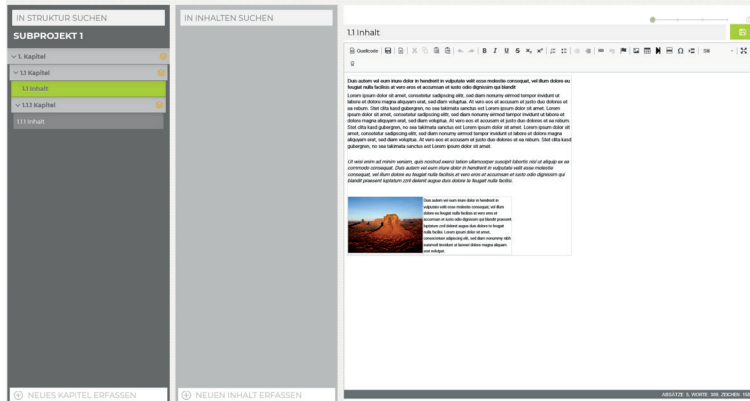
IN STRUKTUR SUCHEN

SUBPROJEKT 1

1. Kapitel

1.1 Kapitel

1.1 Inhalt

1.1.1 Kapitel

1.1.1 Inhalt

NEUES KAPITEL ERFASSEN

IN INHALTEN SUCHEN

NEUEN INHALT ERFASSEN

1.1 Inhalt

Quellcode

Duis autem vel eum iriure dolor in hendrerit in vulputate velit esse molestie consequat, vel illum dolore eu feugiat nulla facilisis at vero eros et accumsan et iusto odio dignissim qui blandit

Lorem ipsum dolor sit amet, consetetur sadipscing elitr, sed diam nonumy eirmod tempor invidunt ut labore et dolore magna aliquyam erat, sed diam voluptua. At vero eos et accusam et justo duo dolores et ea rebum. Stet clita kasd gubergren, no sea takimata sanctus est Lorem ipsum dolor sit amet. Lorem ipsum dolor sit amet, consetetur sadipscing elitr, sed diam nonumy eirmod tempor invidunt ut labore et dolore magna aliquyam erat, sed diam voluptua. At vero eos et accusam et justo duo dolores et ea rebum. Stet clita kasd gubergren, no sea takimata sanctus est Lorem ipsum dolor sit amet. Lorem ipsum dolor sit amet, consetetur sadipscing elitr, sed diam nonumy eirmod tempor invidunt ut labore et dolore magna aliquyam erat, sed diam voluptua. At vero eos et accusam et justo duo dolores et ea rebum. Stet clita kasd gubergren, no sea takimata sanctus est Lorem ipsum dolor sit amet.

Ut wisi enim ad minim veniam, quis nostrud exerci tation ullamcorper suscipit lobortis nisl ut aliquip ex ea commodo consequat. Duis autem vel eum iriure dolor in hendrerit in vulputate velit esse molestie consequat, vel illum dolore eu feugiat nulla facilisis at vero eros et accumsan et iusto odio dignissim qui blandit praesent luptatum zzril delenit augue duis dolore te feugait nulla facilisi.

Duis autem vel eum iriure dolor in hendrerit in vulputate velit esse molestie consequat, vel illum dolore eu feugiat nulla facilisis at vero eros et accumsan et iusto odio dignissim qui blandit praesent luptatum zzril delenit augue duis dolore te feugait nulla facilisi. Lorem ipsum dolor sit amet, consectetuer adipiscing elit, sed diam nonummy nibh euismod tincidunt ut laoreet dolore magna aliquam erat volutpat.

ABSÄTZE: 5, WORTE: 308, ZEICHEN: 15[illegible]